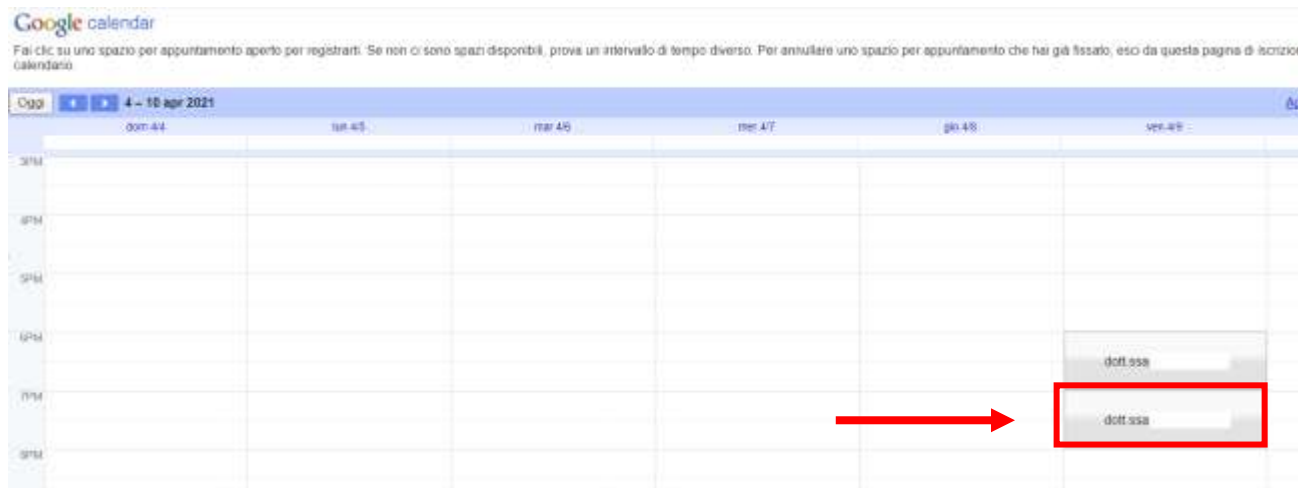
Google calendar

Fai clic su uno spazio per appuntamento aperto per registrarti. Se non ci sono spazi disponibili, prova un intervallo di tempo diverso. Per annullare uno spazio per appuntamento che hai già fissato, esci da questa pagina di iscrizio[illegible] calendario.

Oggi 4 – 10 apr 2021 Ag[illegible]

| | dom 4/4 | lun 4/5 | mar 4/6 | mer 4/7 | gio 4/8 | ven 4/9 |
|---|---|---|---|---|---|---|
| 3PM | | | | | | |
| 4PM | | | | | | |
| 5PM | | | | | | |
| 6PM | | | | | | dott.ssa |
| 7PM | | | | | | dott.ssa |
| 8PM | | | | | | |